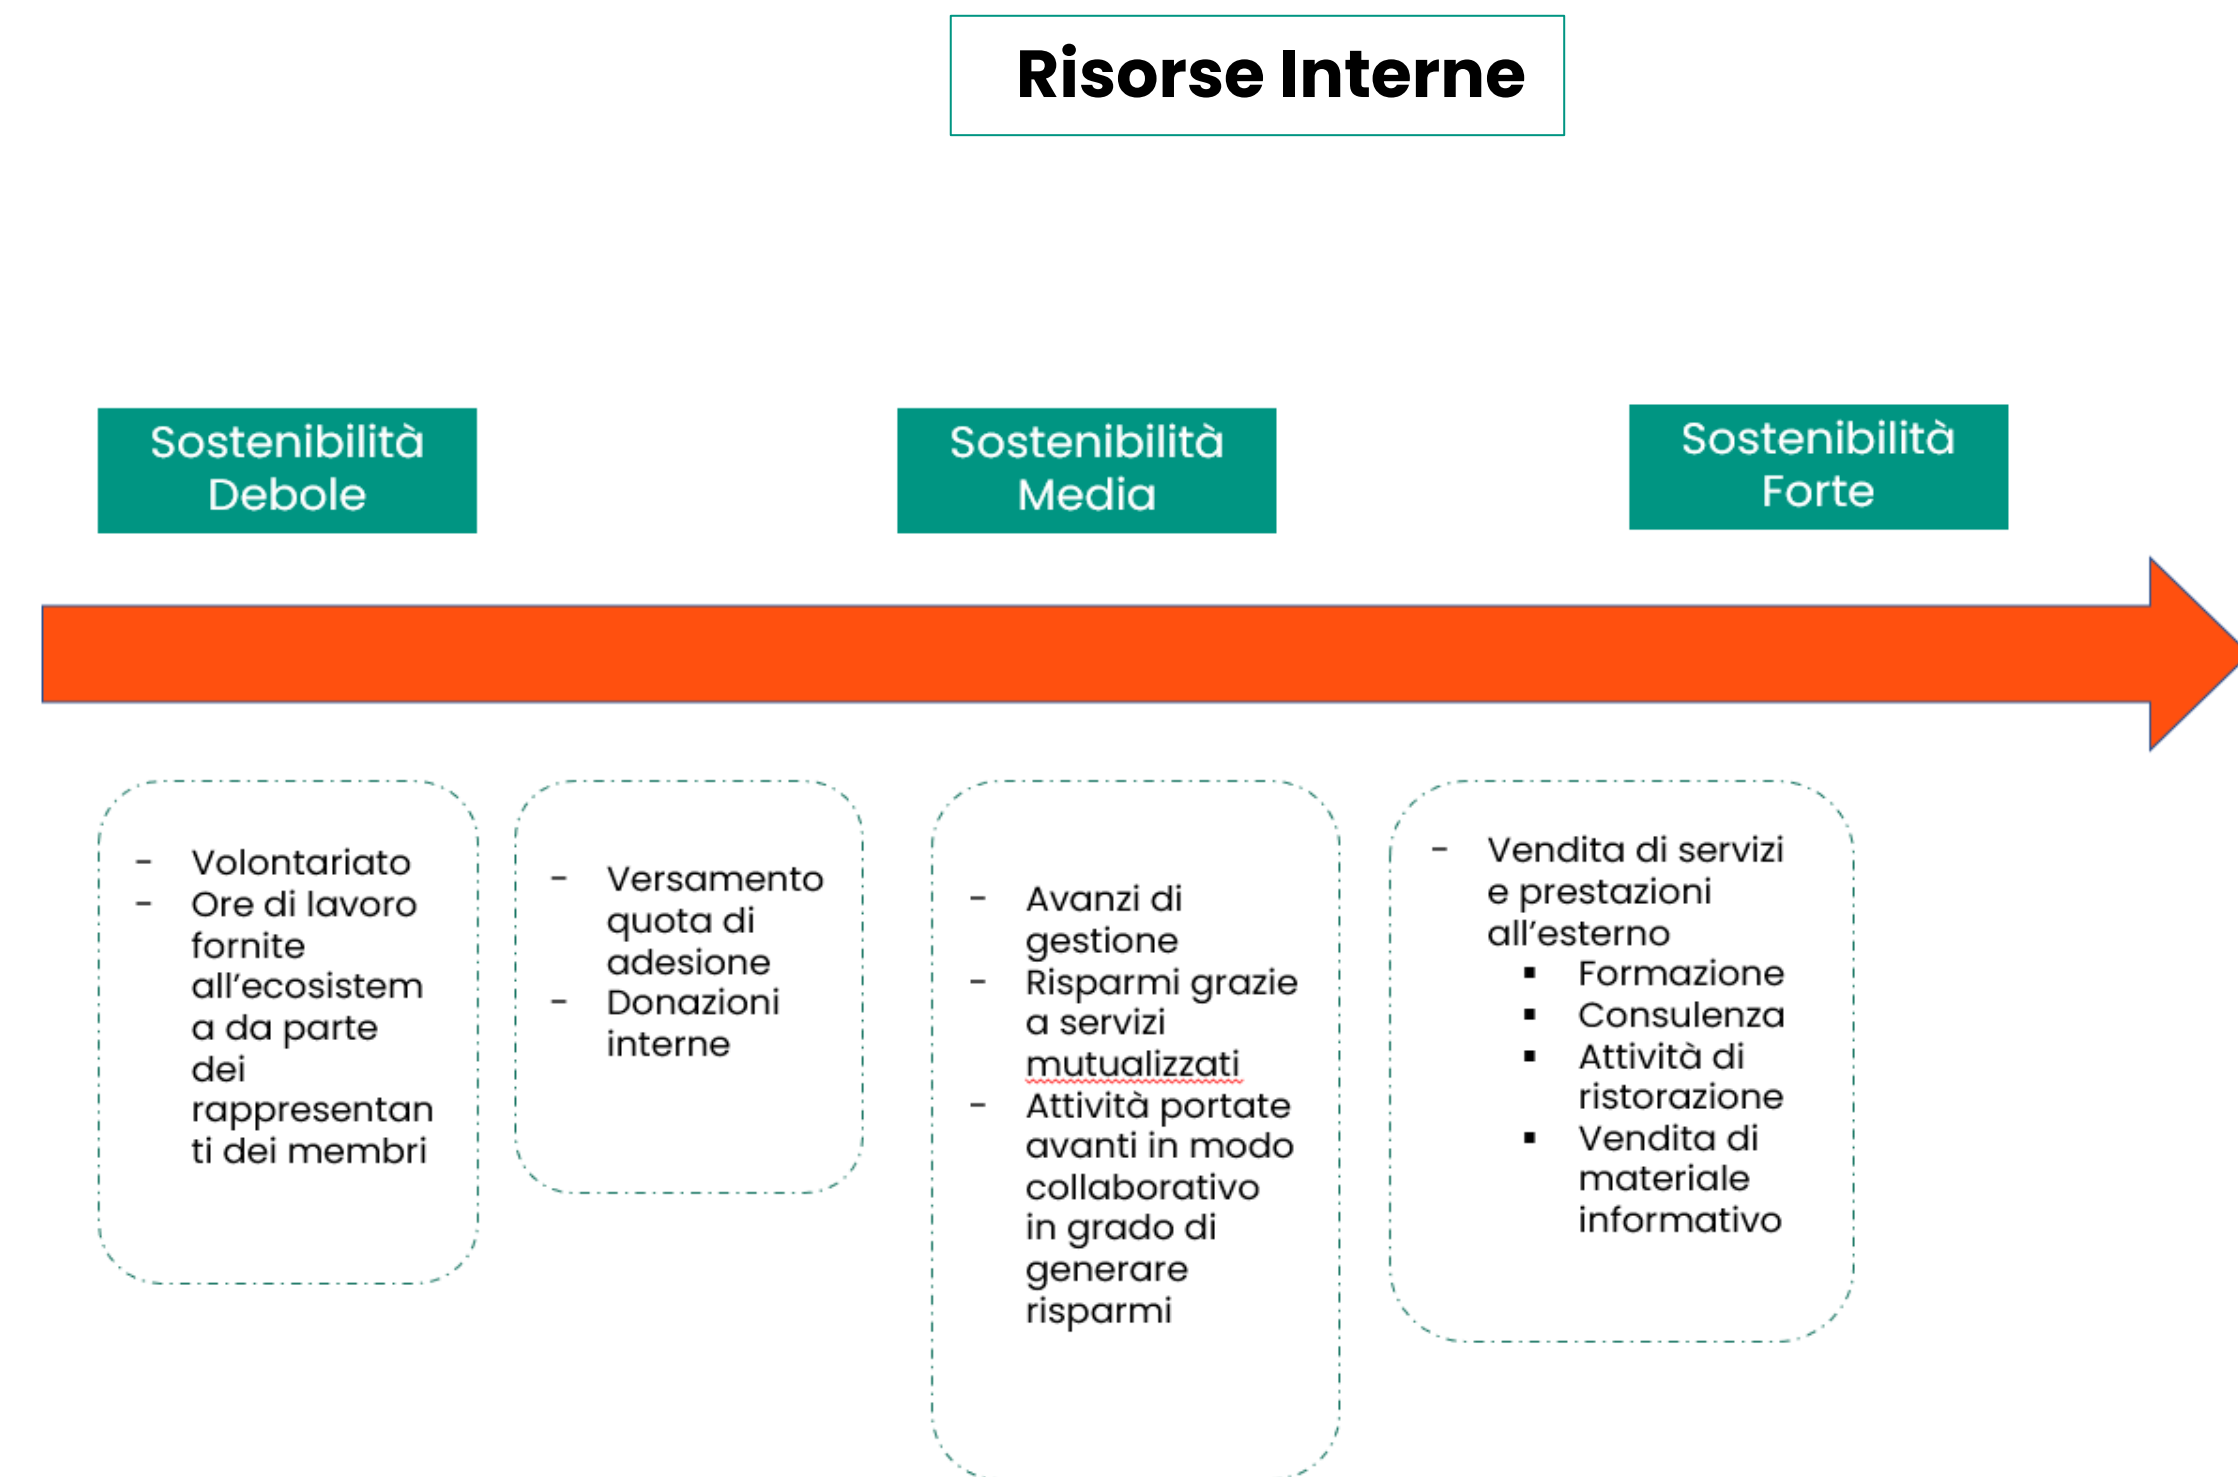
Risorse Interne

Sostenibilità Debole

Sostenibilità Media

Sostenibilità Forte

- Volontariato
- Ore di lavoro fornite all'ecosistema da parte dei rappresentanti dei membri

- Versamento quota di adesione
- Donazioni interne

- Avanzi di gestione
- Risparmi grazie a servizi mutualizzati
- Attività portate avanti in modo collaborativo in grado di generare risparmi

- Vendita di servizi e prestazioni all'esterno
  ▪ Formazione
  ▪ Consulenza
  ▪ Attività di ristorazione
  ▪ Vendita di materiale informativo